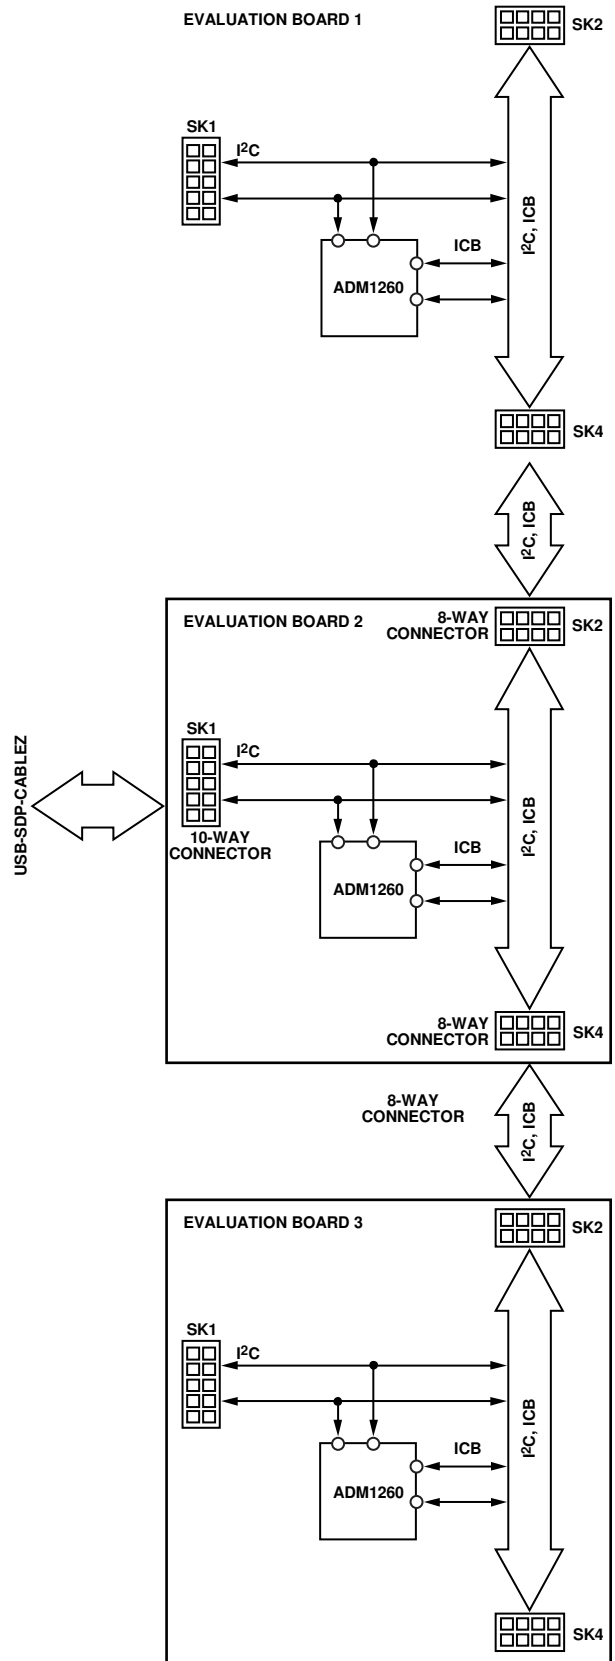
EVALUATION BOARD 1

SK2

SK1

$I^2C$

$I^2C$, ICB

ICB

ADM1260

SK4

$I^2C$, ICB

EVALUATION BOARD 2

8-WAY CONNECTOR

SK2

USB-SDP-CABLEZ

SK1

$I^2C$

10-WAY CONNECTOR

$I^2C$, ICB

ICB

ADM1260

8-WAY CONNECTOR

SK4

8-WAY CONNECTOR

$I^2C$, ICB

EVALUATION BOARD 3

SK2

SK1

$I^2C$

$I^2C$, ICB

ICB

ADM1260

SK4